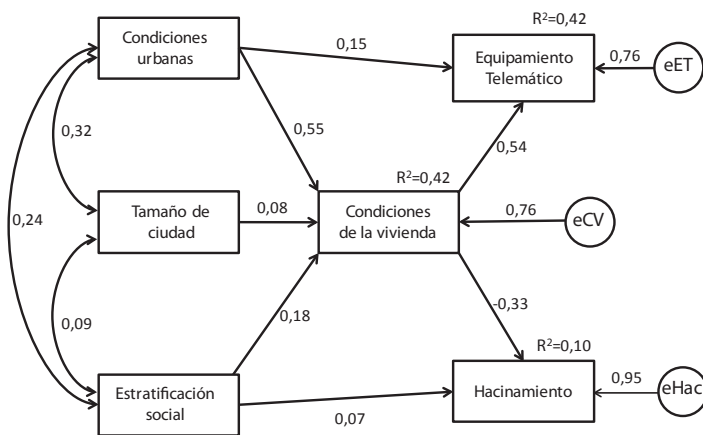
Condiciones urbanas

0,15

$R^2$=0,42

Equipamiento Telemático

0,76

eET

0,32

0,55

0,54

$R^2$=0,42

0,24

Tamaño de ciudad

0,08

Condiciones de la vivienda

0,76

eCV

0,09

0,18

-0,33

$R^2$=0,10

Estratificación social

Hacinamiento

0,95

eHac

0,07